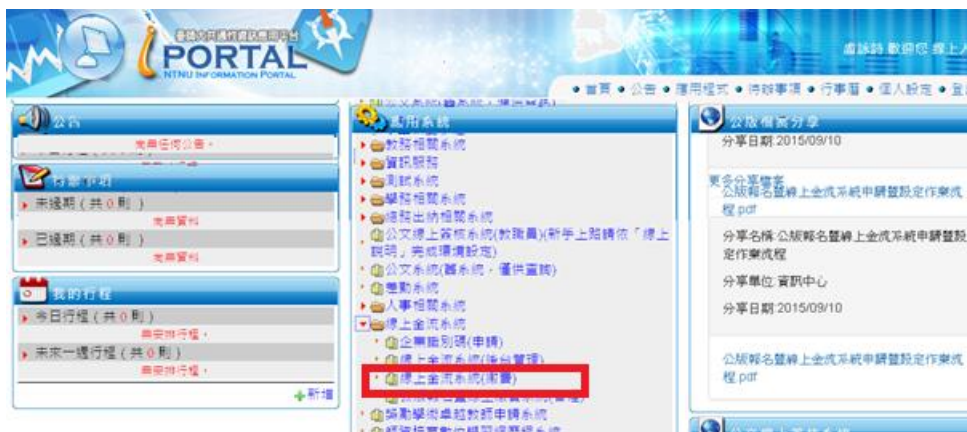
臺師大資訊入口網
PORTAL
NTNU INFORMATION PORTAL
盧詠詩 歡迎您 線上人
• 首頁 • 公告 • 應用程式 • 待辦事項 • 行事曆 • 個人設定 • 登

公告
尚無任何公告。

行政事項
• 未逾期（共 0 則）
尚無資料
• 已逾期（共 0 則）
尚無資料

我的行程
• 今日行程（共 0 則）
尚未排行程。
• 未來一週行程（共 0 則）
尚未排行程。
+新增

應用系統
• 教務相關系統
• 資訊服務
• 測試系統
• 學務相關系統
• 總務出納相關系統
• 公文線上簽核系統(教職員)(新手上路請依「線上說明」完成環境設定)
• 公文系統(舊系統，僅供查詢)
• 差勤系統
• 人事相關系統
• 線上金流系統
• 企業識別碼(申請)
• 線上金流系統(後台管理)
• 線上金流系統(繳費)
• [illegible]
• 勞動學術卓越教師申請系統
• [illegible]

公版檔案分享
分享日期:2015/09/10
更多分享檔案
公版報名暨線上金流系統申請暨設定作業流程.pdf
分享名稱:公版報名暨線上金流系統申請暨設定作業流程
分享單位:資訊中心
分享日期:2015/09/10
公版報名暨線上金流系統申請暨設定作業流程.pdf